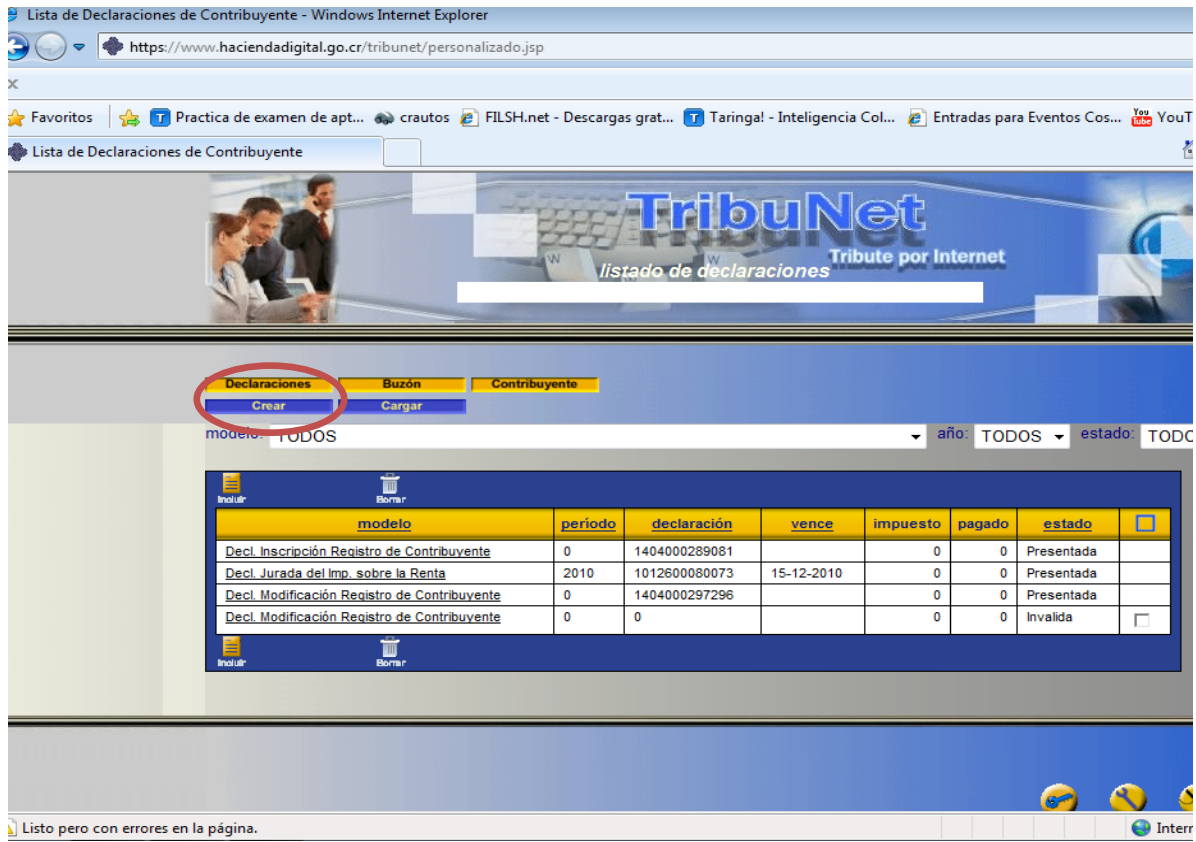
Lista de Declaraciones de Contribuyente - Windows Internet Explorer

https://www.haciendadigital.go.cr/tribunet/personalizado.jsp

x

Favoritos | Practica de examen de apt... crautos FILSH.net - Descargas grat... Taringa! - Inteligencia Col... Entradas para Eventos Cos... YouT

Lista de Declaraciones de Contribuyente

TribuNet
Tribute por Internet
listado de declaraciones

Declaraciones | Buzón | Contribuyente
Crear | Cargar

modelo: TODOS año: TODOS estado: TODO

Incluir Borrar

| modelo | período | declaración | vence | impuesto | pagado | estado | |
|---|---|---|---|---|---|---|---|
| Decl. Inscripción Registro de Contribuyente | 0 | 1404000289081 | | 0 | 0 | Presentada | |
| Decl. Jurada del Imp. sobre la Renta | 2010 | 1012600080073 | 15-12-2010 | 0 | 0 | Presentada | |
| Decl. Modificación Registro de Contribuyente | 0 | 1404000297296 | | 0 | 0 | Presentada | |
| Decl. Modificación Registro de Contribuyente | 0 | 0 | | 0 | 0 | Invalida | |

Incluir Borrar

Listo pero con errores en la página.

Intern